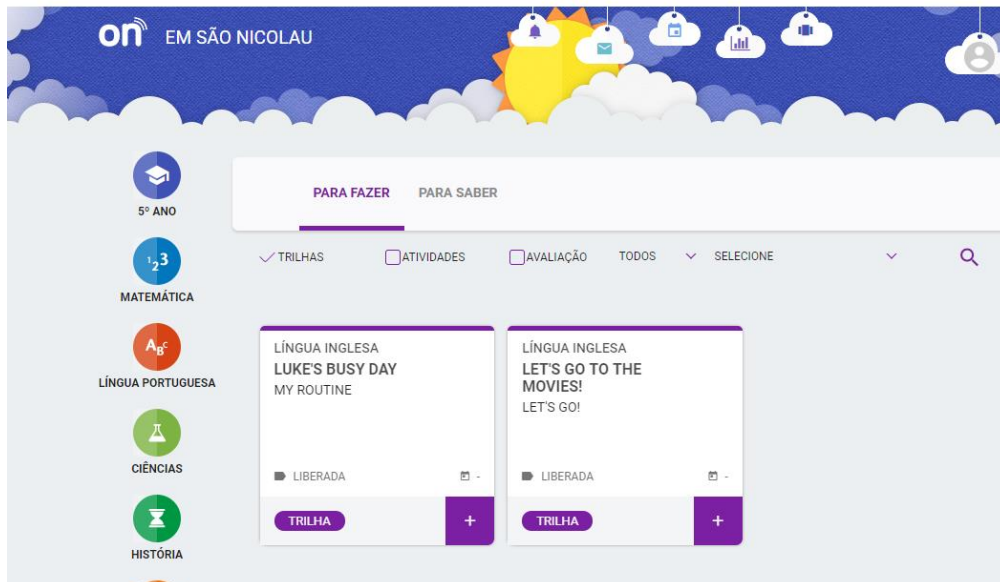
on EM SÃO NICOLAU

5º ANO

MATEMÁTICA

LÍNGUA PORTUGUESA

CIÊNCIAS

HISTÓRIA

PARA FAZER PARA SABER

TRILHAS ATIVIDADES AVALIAÇÃO TODOS SELECIONE

LÍNGUA INGLESA
LUKE'S BUSY DAY
MY ROUTINE

LIBERADA -

TRILHA +

LÍNGUA INGLESA
LET'S GO TO THE MOVIES!
LET'S GO!

LIBERADA -

TRILHA +